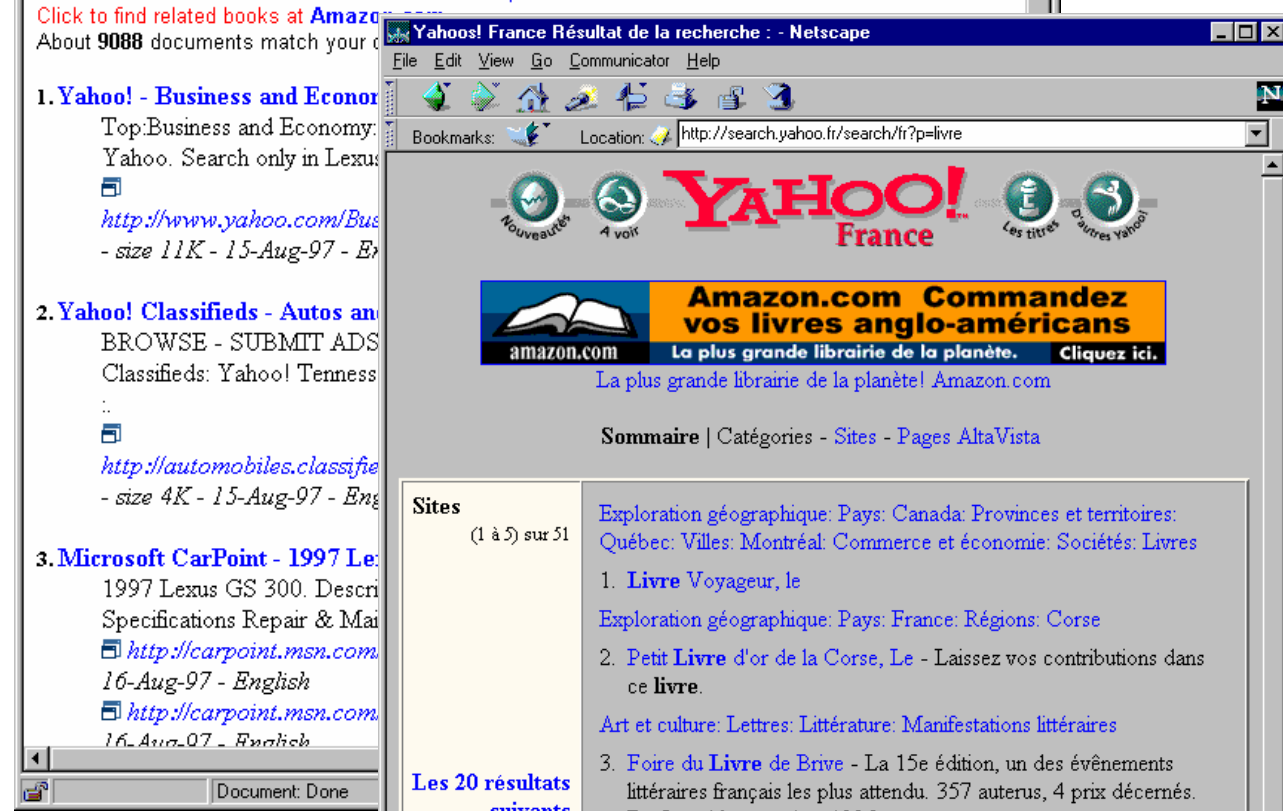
Click to find related books at Amazon.com
About 9088 documents match your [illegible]

1. Yahoo! - Business and Econom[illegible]
Top:Business and Economy:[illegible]
Yahoo. Search only in Lexus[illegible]
http://www.yahoo.com/Bus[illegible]
- size 11K - 15-Aug-97 - En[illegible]

2. Yahoo! Classifieds - Autos an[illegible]
BROWSE - SUBMIT ADS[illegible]
Classifieds: Yahoo! Tenness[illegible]
:.
http://automobiles.classifie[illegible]
- size 4K - 15-Aug-97 - Eng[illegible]

3. Microsoft CarPoint - 1997 Le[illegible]
1997 Lexus GS 300. Descri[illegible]
Specifications Repair & Mai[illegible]
http://carpoint.msn.com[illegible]
16-Aug-97 - English
http://carpoint.msn.com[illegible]
16-Aug-97 - English

Document: Done

Yahoos! France Résultat de la recherche : - Netscape
File Edit View Go Communicator Help
Bookmarks: Location: http://search.yahoo.fr/search/fr?p=livre

Nouveautés A voir YAHOO! France Les titres D'autres Yahoo!

amazon.com Amazon.com Commandez vos livres anglo-américans La plus grande librairie de la planète. Cliquez ici.
La plus grande librairie de la planète! Amazon.com

Sommaire | Catégories - Sites - Pages AltaVista

| Sites (1 à 5) sur 51 | Exploration géographique: Pays: Canada: Provinces et territoires: Québec: Villes: Montréal: Commerce et économie: Sociétés: Livres |
|---|---|

1. Livre Voyageur, le

Exploration géographique: Pays: France: Régions: Corse

2. Petit Livre d'or de la Corse, Le - Laissez vos contributions dans ce livre.

Art et culture: Lettres: Littérature: Manifestations littéraires

3. Foire du Livre de Brive - La 15e édition, un des évênements littéraires français les plus attendu. 357 auterus, 4 prix decérnés.

Les 20 résultats suivants